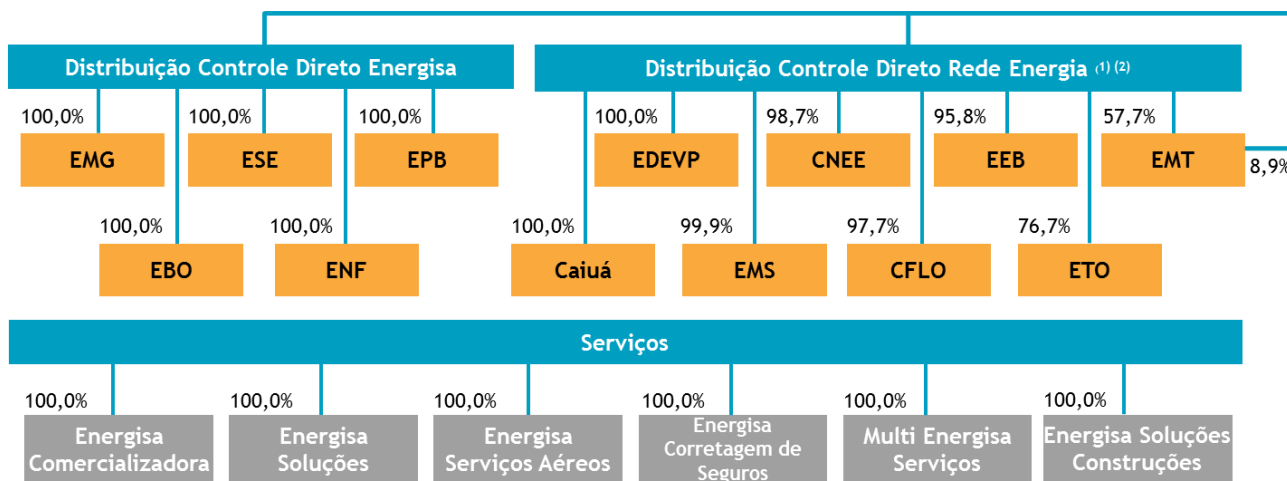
Distribuição Controle Direto Energisa

Distribuição Controle Direto Rede Energia (1) (2)

100,0%
EMG

100,0%
ESE

100,0%
EPB

100,0%
EBO

100,0%
ENF

100,0%
Caiuá

100,0%
EDEVP

99,9%
EMS

98,7%
CNEE

97,7%
CFLO

95,8%
EEB

76,7%
ETO

57,7%
EMT

8,9%

Serviços

100,0%
Energisa Comercializadora

100,0%
Energisa Soluções

100,0%
Energisa Serviços Aéreos

100,0%
Energisa Corretagem de Seguros

100,0%
Multi Energisa Serviços

100,0%
Energisa Soluções Construções